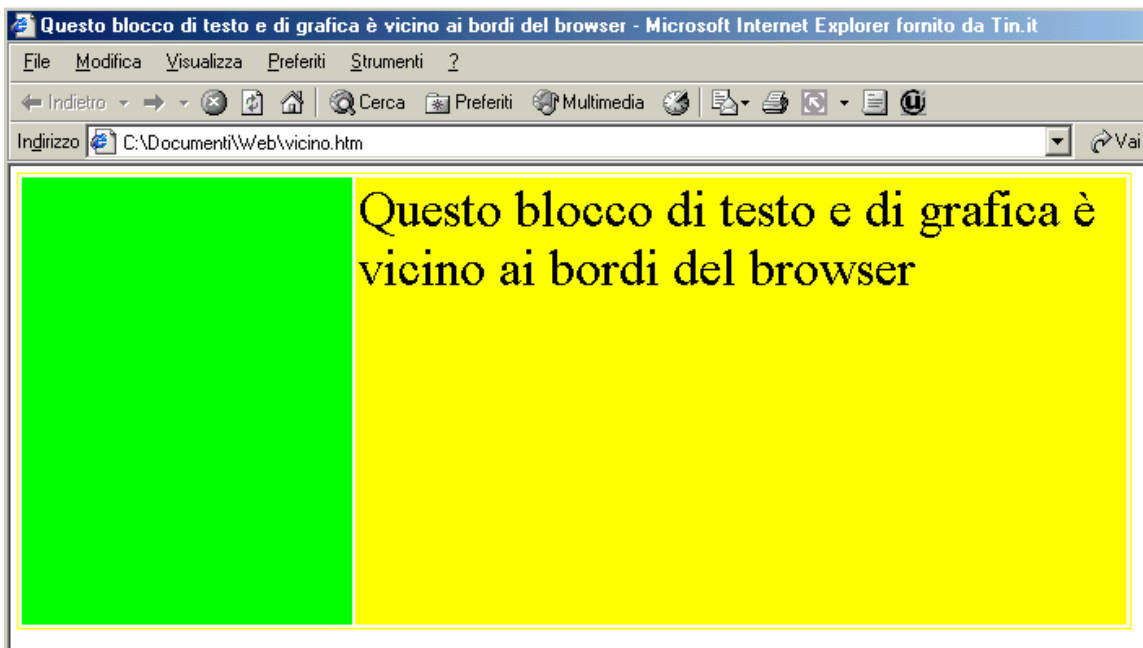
Questo blocco di testo e di grafica è vicino ai bordi del browser - Microsoft Internet Explorer fornito da Tin.it

File Modifica Visualizza Preferiti Strumenti ?

Indietro Cerca Preferiti Multimedia

Indirizzo C:\Documenti\Web\vicino.htm Vai

Questo blocco di testo e di grafica è vicino ai bordi del browser